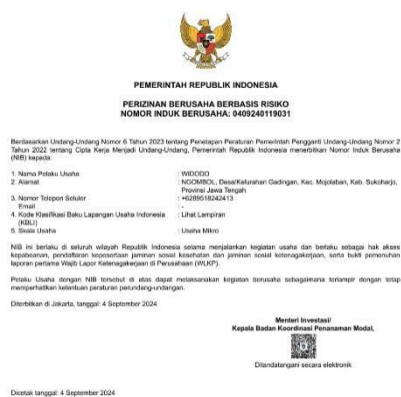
PEMERINTAH REPUBLIK INDONESIA

PERIZINAN BERUSAHA BERBASIS RISIKO
NOMOR INDUK BERUSAHA: 0409240119031

Berdasarkan Undang-Undang Nomor 6 Tahun 2023 tentang Penetapan Peraturan Pemerintah Pengganti Undang-Undang Nomor 2 Tahun 2022 tentang Cipta Kerja Menjadi Undang-Undang, Pemerintah Republik Indonesia menerbitkan Nomor Induk Berusaha (NIB) kepada:

| | | |
|---|---|---|
| 1. | Nama Pelaku Usaha | : WIDODO |
| 2. | Alamat | : NGOMBOL, Desa/Kelurahan Gadingan, Kec. Mojolaban, Kab. Sukoharjo, Provinsi Jawa Tengah |
| 3. | Nomor Telepon Seluler | : +6289518242413 |
| | Email | : - |
| 4. | Kode Klasifikasi Baku Lapangan Usaha Indonesia (KBLI) | : Lihat Lampiran |
| 5. | Skala Usaha | : Usaha Mikro |

NIB ini berlaku di seluruh wilayah Republik Indonesia selama menjalankan kegiatan usaha dan berlaku sebagai hak akses kepabeanan, pendaftaran kepesertaan jaminan sosial kesehatan dan jaminan sosial ketenagakerjaan, serta bukti pemenuhan laporan pertama Wajib Lapor Ketenagakerjaan di Perusahaan (WLKP).

Pelaku Usaha dengan NIB tersebut di atas dapat melaksanakan kegiatan berusaha sebagaimana terlampir dengan tetap memperhatikan ketentuan peraturan perundang-undangan.

Diterbitkan di Jakarta, tanggal: 4 September 2024

Menteri Investasi/
Kepala Badan Koordinasi Penanaman Modal,

Ditandatangani secara elektronik

Dicetak tanggal: 4 September 2024